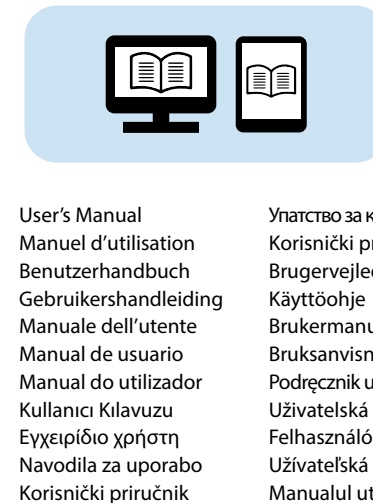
User's Manual
Manuel d'utilisation
Benutzerhandbuch
Gebruikershandleiding
Manuale dell'utente
Manual de usuario
Manual do utilizador
Kullanıcı Kılavuzu
Εγχειρίδιο χρήστη
Navodila za uporabo
Korisnički priručnik

Упатство за к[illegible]
Korisnički pr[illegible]
Brugervejle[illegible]
Käyttöohje
Brukermanu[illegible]
Bruksanvisn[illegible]
Podręcznik u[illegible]
Uživatelská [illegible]
Felhasználó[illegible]
Užívateľská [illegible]
Manualul ut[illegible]